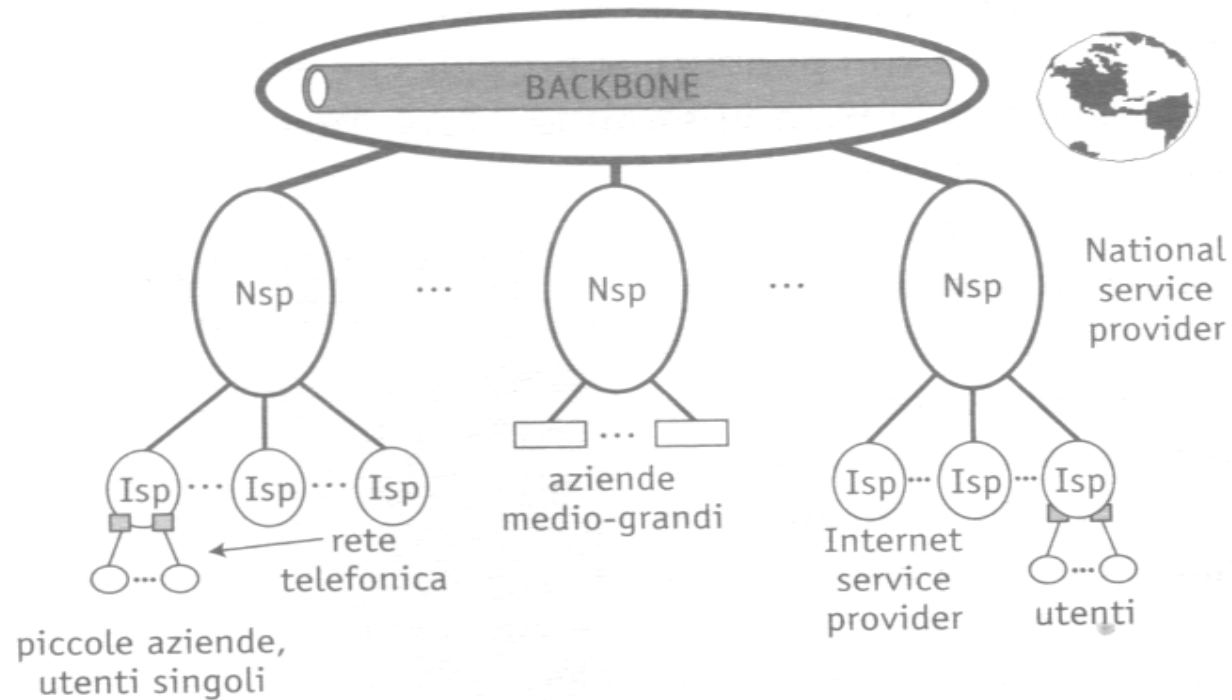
BACKBONE

Nsp ... Nsp ... Nsp

National service provider

Isp ... Isp ... Isp

rete telefonica

piccole aziende, utenti singoli

...

aziende medio-grandi

Isp ... Isp ... Isp

Internet service provider

utenti